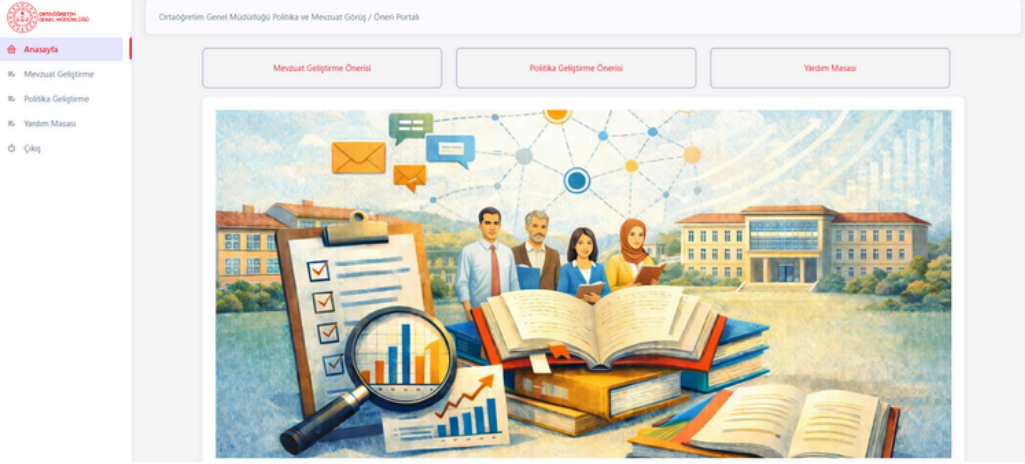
ORTAÖĞRETİM GENEL MÜDÜRLÜĞÜ

Anasayfa
Mevzuat Geliştirme
Politika Geliştirme
Yardım Masası
Çıkış

Ortaöğretim Genel Müdürlüğü Politika ve Mevzuat Görüş / Öneri Portalı

Mevzuat Geliştirme Önerisi
Politika Geliştirme Önerisi
Yardım Masası